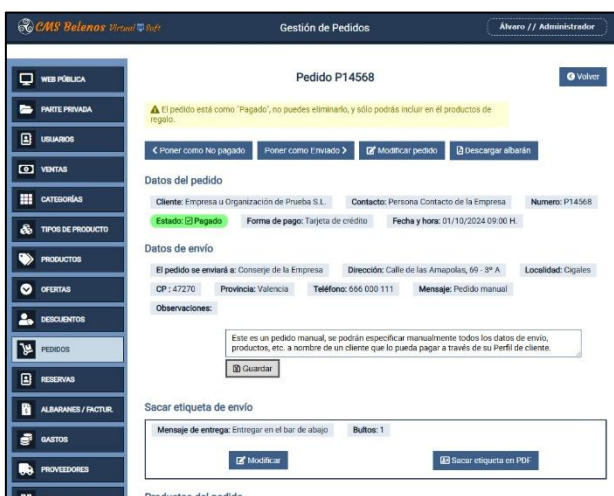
CMS Belenos Virtual Soft

Gestión de Pedidos

Álvaro // Administrador

WEB PÚBLICA
PARTE PRIVADA
USUARIOS
VENTAS
CATEGORÍAS
TIPOS DE PRODUCTO
PRODUCTOS
OFERTAS
DESCUENTOS
PEDIDOS
RESERVAS
ALBARANES / FACTUR.
GASTOS
PROVEEDORES

Pedido P14568

Volver

El pedido está como "Pagado", no puedes eliminarlo, y sólo podrás incluir en él productos de regalo.

< Poner como No pagado
Poner como Enviado >
Modificar pedido
Descargar albarán

Datos del pedido

Cliente: Empresa u Organización de Prueba S.L.
Contacto: Persona Contacto de la Empresa
Numero: P14568
Estado: Pagado
Forma de pago: Tarjeta de crédito
Fecha y hora: 01/10/2024 09:00 H.

Datos de envío

El pedido se enviará a: Conserje de la Empresa
Dirección: Calle de las Amapolas, 69 - 3º A
Localidad: Cigales
CP : 47270
Provincia: Valencia
Teléfono: 666 000 111
Mensaje: Pedido manual
Observaciones:

Este es un pedido manual, se podrán especificar manualmente todos los datos de envío, productos, etc. a nombre de un cliente que lo pueda pagar a través de su Perfil de cliente.

Guardar

Sacar etiqueta de envío

Mensaje de entrega: Entregar en el bar de abajo
Bultos: 1

Modificar
Sacar etiqueta en PDF

Productos del pedido